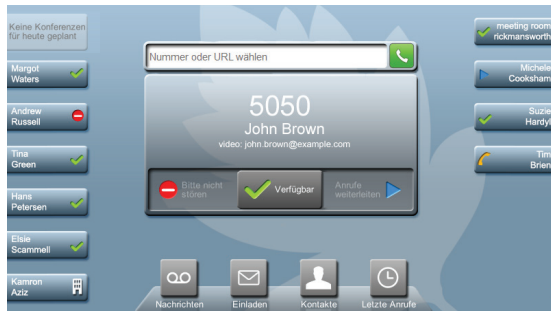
Keine Konferenzen für heute geplant

Margot Waters

Andrew Russell

Tina Green

Hans Petersen

Elsie Scammell

Kamron Aziz

Nummer oder URL wählen

5050

John Brown

video: john.brown@example.com

Bitte nicht stören

Verfügbar

Anrufe weiterleiten

meeting room rickmansworth

Michele Cooksham

Suzie Hardy

Tim Brien

Nachrichten

Einladen

Kontakte

Letzte Anrufe